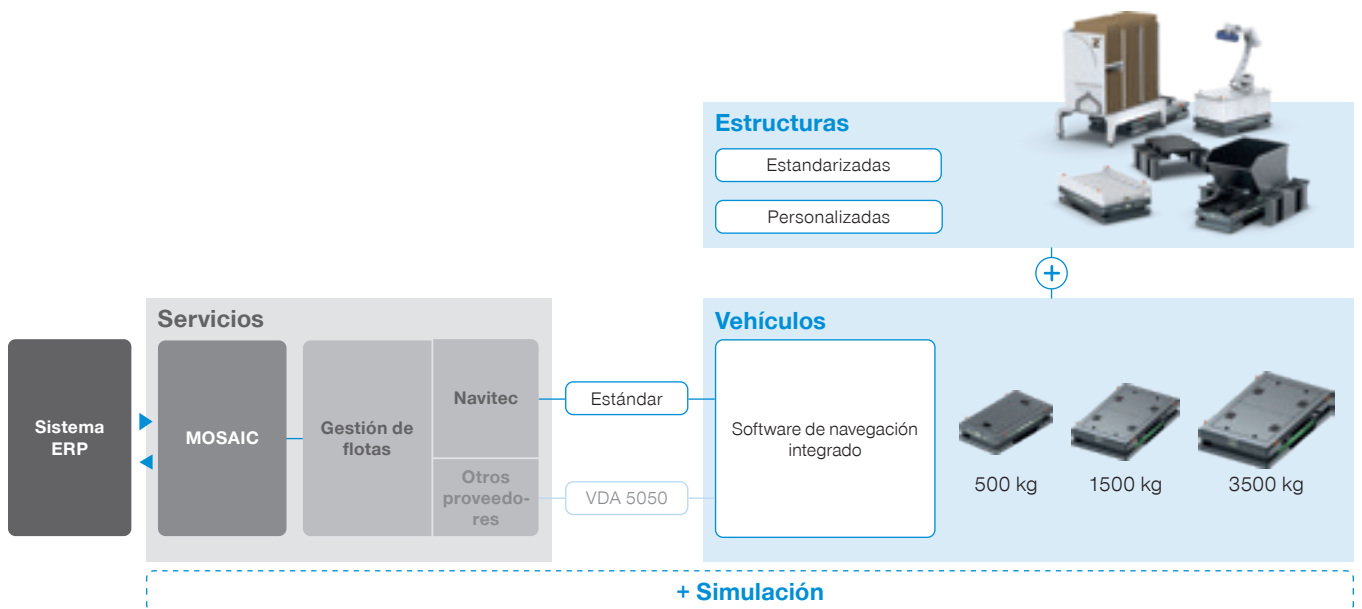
Estructuras

Estandarizadas

Personalizadas

+

Servicios

Vehículos

Sistema ERP

MOSAIC

Gestión de flotas

Navitec

Otros proveedores

Estándar

VDA 5050

Software de navegación integrado

500 kg

1500 kg

3500 kg

+ Simulación